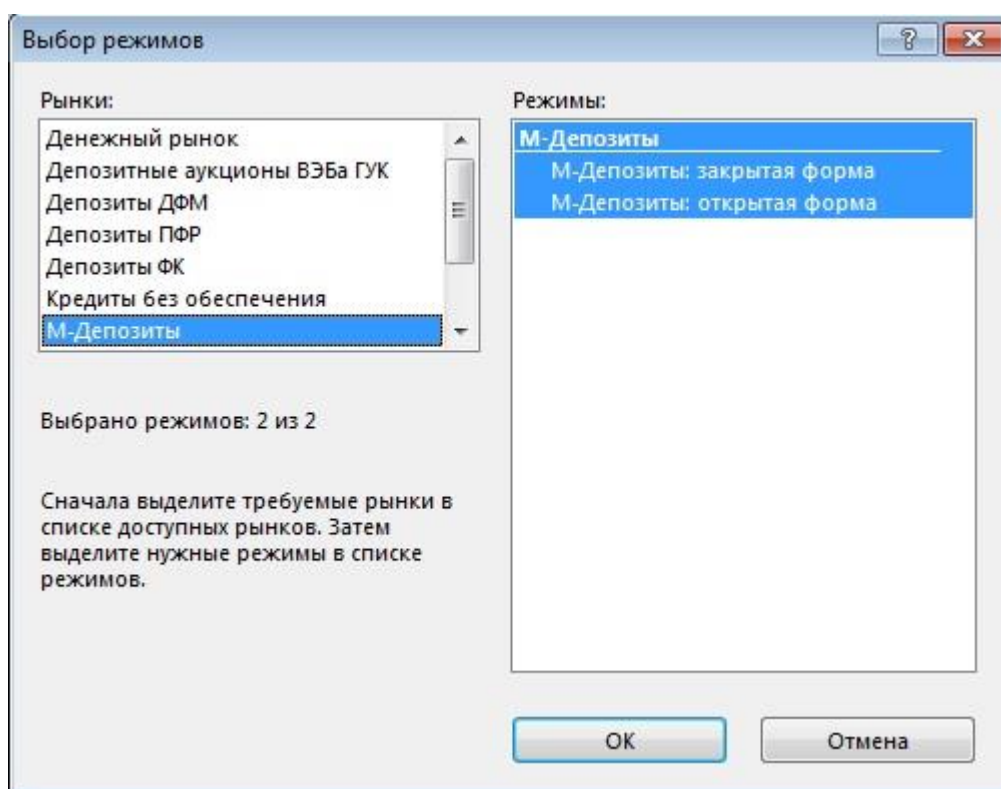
Выбор режимов

?

Рынки:

Денежный рынок
Депозитные аукционы ВЭБа ГУК
Депозиты ДФМ
Депозиты ПФР
Депозиты ФК
Кредиты без обеспечения
М-Депозиты

Режимы:

М-Депозиты
М-Депозиты: закрытая форма
М-Депозиты: открытая форма

Выбрано режимов: 2 из 2

Сначала выделите требуемые рынки в списке доступных рынков. Затем выделите нужные режимы в списке режимов.

OK

Отмена